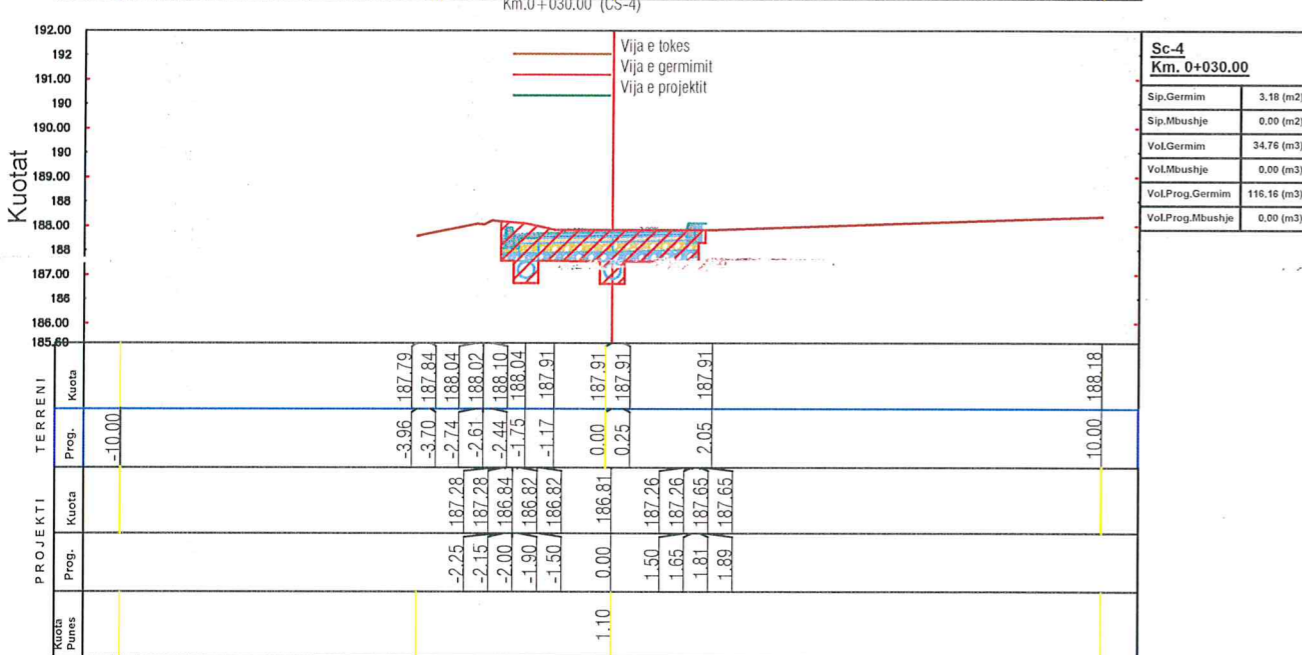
Km.0+030.00 (CS-4)

192.00
192
191.00
190
190.00
190
189.00
188
188.00
188
187.00
186
186.00
185.60

Kuotat

Vija e tokes
Vija e germimit
Vija e projektit

Sc-4
Km. 0+030.00

| Sip.Germim | 3.18 (m2) |
|---|---|
| Sip.Mbushje | 0.00 (m2) |
| Vol.Germim | 34.76 (m3) |
| Vol.Mbushje | 0.00 (m3) |
| Vol.Prog.Germim | 116.16 (m3) |
| Vol.Prog.Mbushje | 0.00 (m3) |

TERRENI
Kuota
187.79 187.84 188.04 188.02 188.10 188.04 187.91 187.91 187.91 187.91 188.18
Prog.
-10.00 -3.96 -3.70 -2.74 -2.61 -2.44 -1.75 -1.17 0.00 0.25 2.05 10.00

PROJEKTI
Kuota
187.28 187.28 186.84 186.82 186.82 186.81 187.26 187.26 187.65 187.65
Prog.
-2.25 -2.15 -2.00 -1.90 -1.50 0.00 1.50 1.65 1.81 1.89

Kuota Punes
1.10